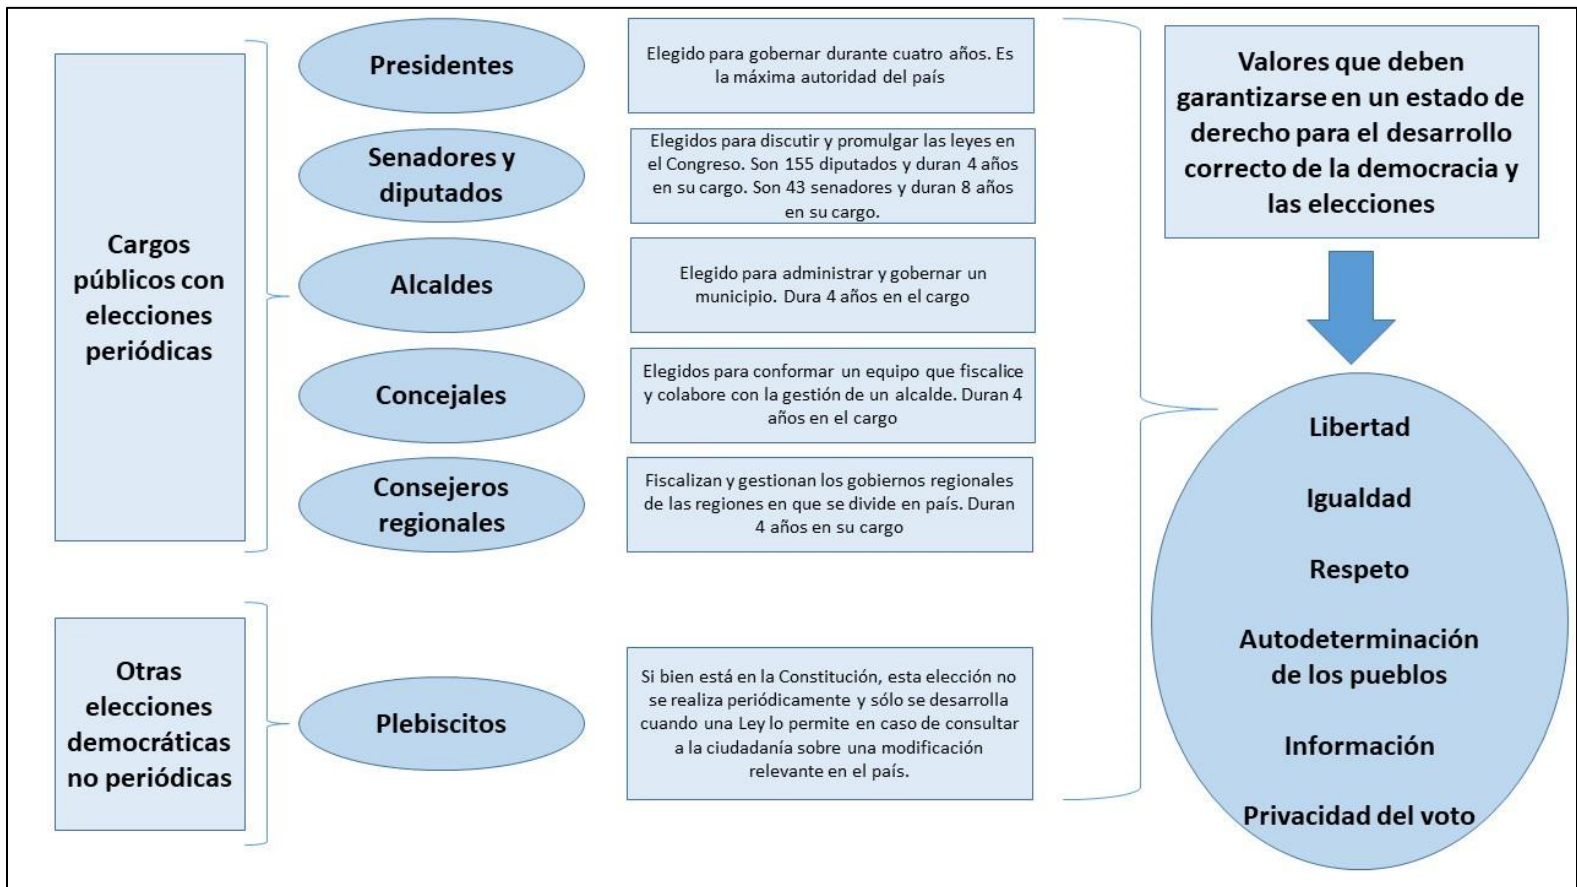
Cargos públicos con elecciones periódicas

Presidentes

Elegido para gobernar durante cuatro años. Es la máxima autoridad del país

Senadores y diputados

Elegidos para discutir y promulgar las leyes en el Congreso. Son 155 diputados y duran 4 años en su cargo. Son 43 senadores y duran 8 años en su cargo.

Alcaldes

Elegido para administrar y gobernar un municipio. Dura 4 años en el cargo

Concejales

Elegidos para conformar un equipo que fiscalice y colabore con la gestión de un alcalde. Duran 4 años en el cargo

Consejeros regionales

Fiscalizan y gestionan los gobiernos regionales de las regiones en que se divide en país. Duran 4 años en su cargo

Otras elecciones democráticas no periódicas

Plebiscitos

Si bien está en la Constitución, esta elección no se realiza periódicamente y sólo se desarrolla cuando una Ley lo permite en caso de consultar a la ciudadanía sobre una modificación relevante en el país.

Valores que deben garantizarse en un estado de derecho para el desarrollo correcto de la democracia y las elecciones

Libertad

Igualdad

Respeto

Autodeterminación de los pueblos

Información

Privacidad del voto